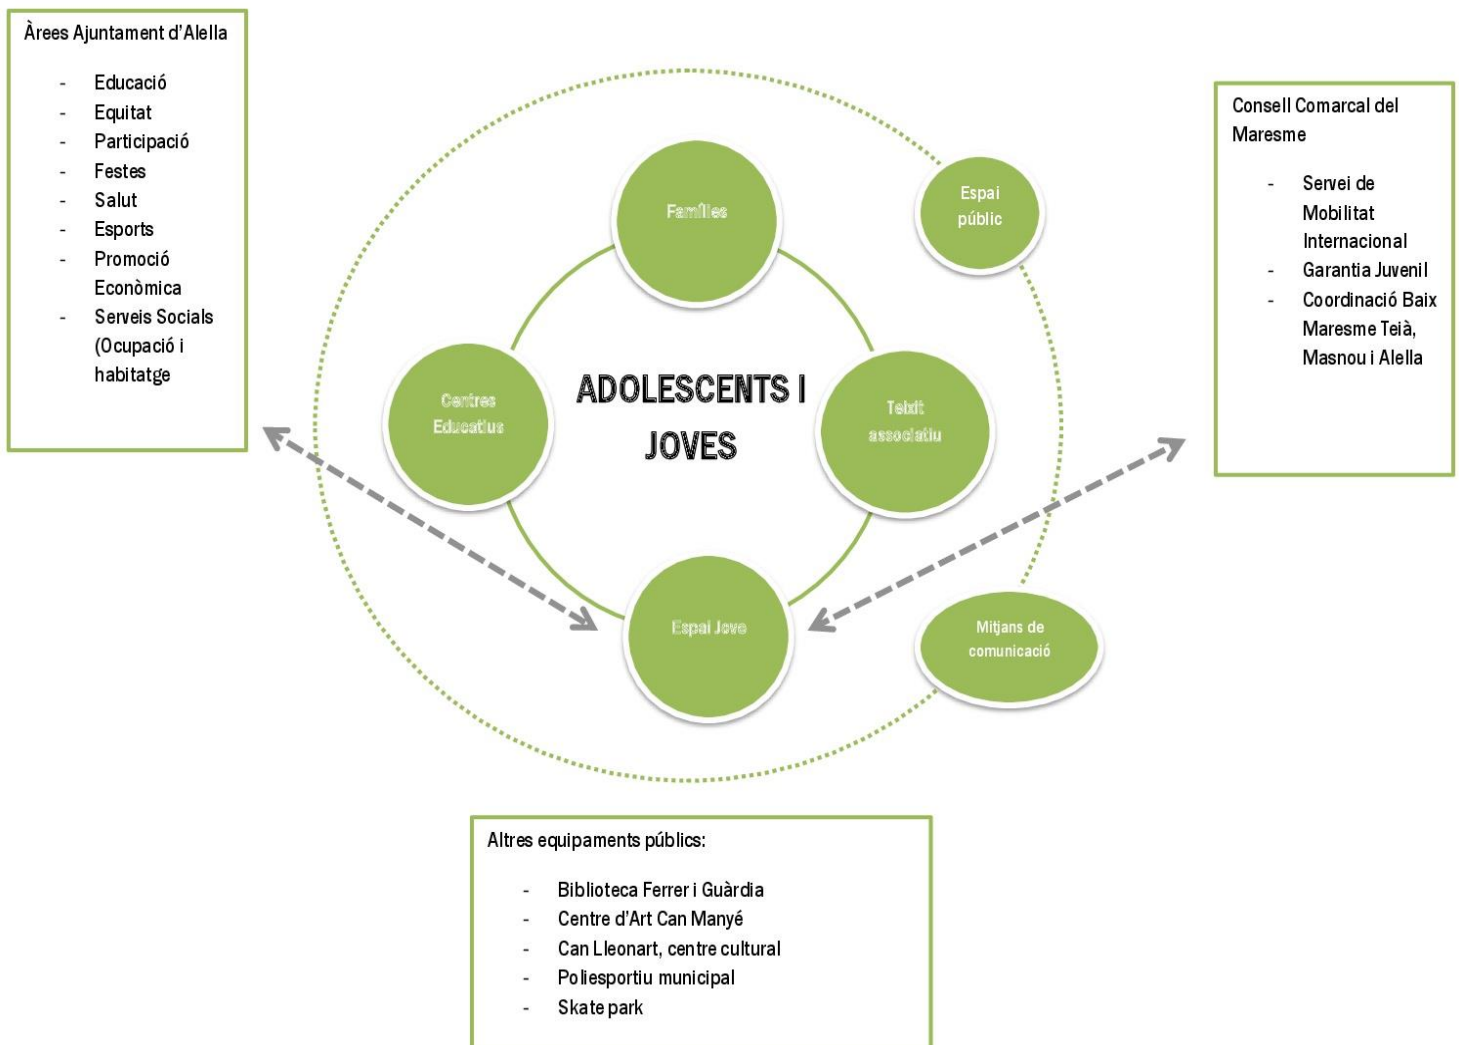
Àrees Ajuntament d'Alella

- Educació
- Equitat
- Participació
- Festes
- Salut
- Esports
- Promoció Econòmica
- Serveis Socials (Ocupació i habitatge

Famílies

Espai públic

Centres Educatius

ADOLESCENTS I JOVES

Teixit associatiu

Espai Jove

Mitjans de comunicació

Consell Comarcal del Maresme

- Servei de Mobilitat Internacional
- Garantia Juvenil
- Coordinació Baix Maresme Teià, Masnou i Alella

Altres equipaments públics:

- Biblioteca Ferrer i Guàrdia
- Centre d'Art Can Manyé
- Can Lleonart, centre cultural
- Poliesportiu municipal
- Skate park